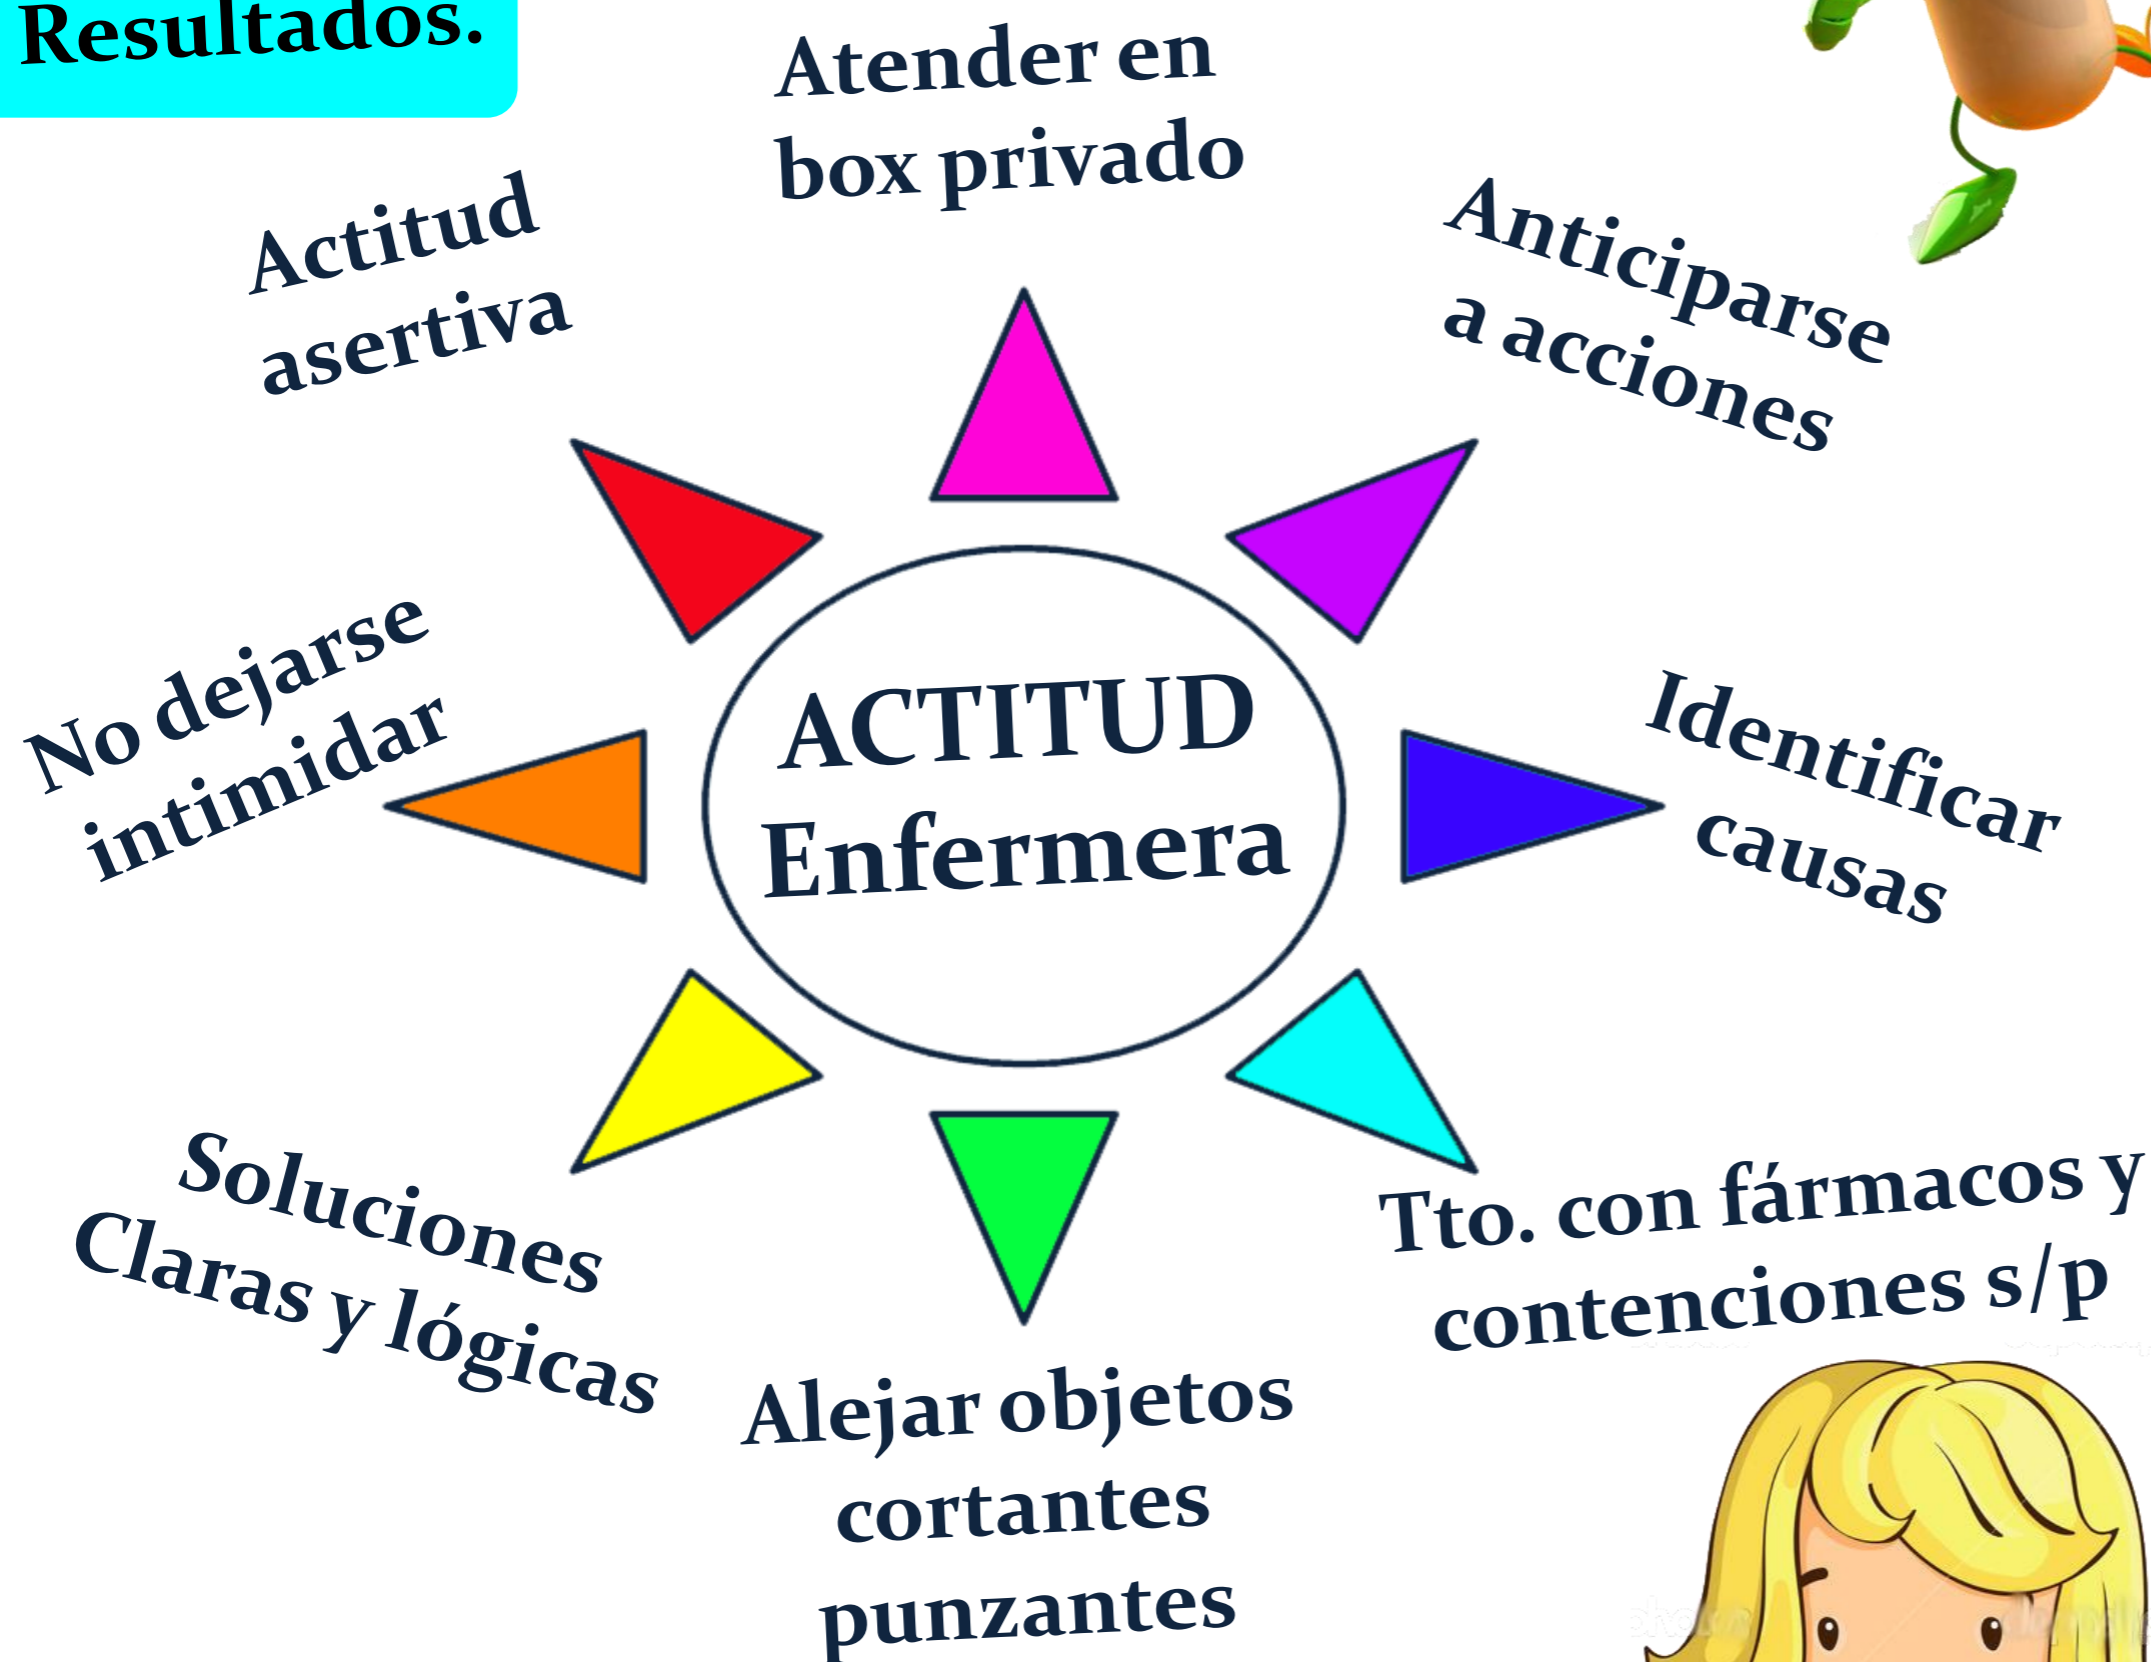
Resultados.

Atender en box privado

Actitud asertiva

Anticiparse a acciones

ACTITUD Enfermera

No dejarse intimidar

Identificar causas

Soluciones Claras y lógicas

Tto. con fármacos y contenciones s/p

Alejar objetos cortantes punzantes